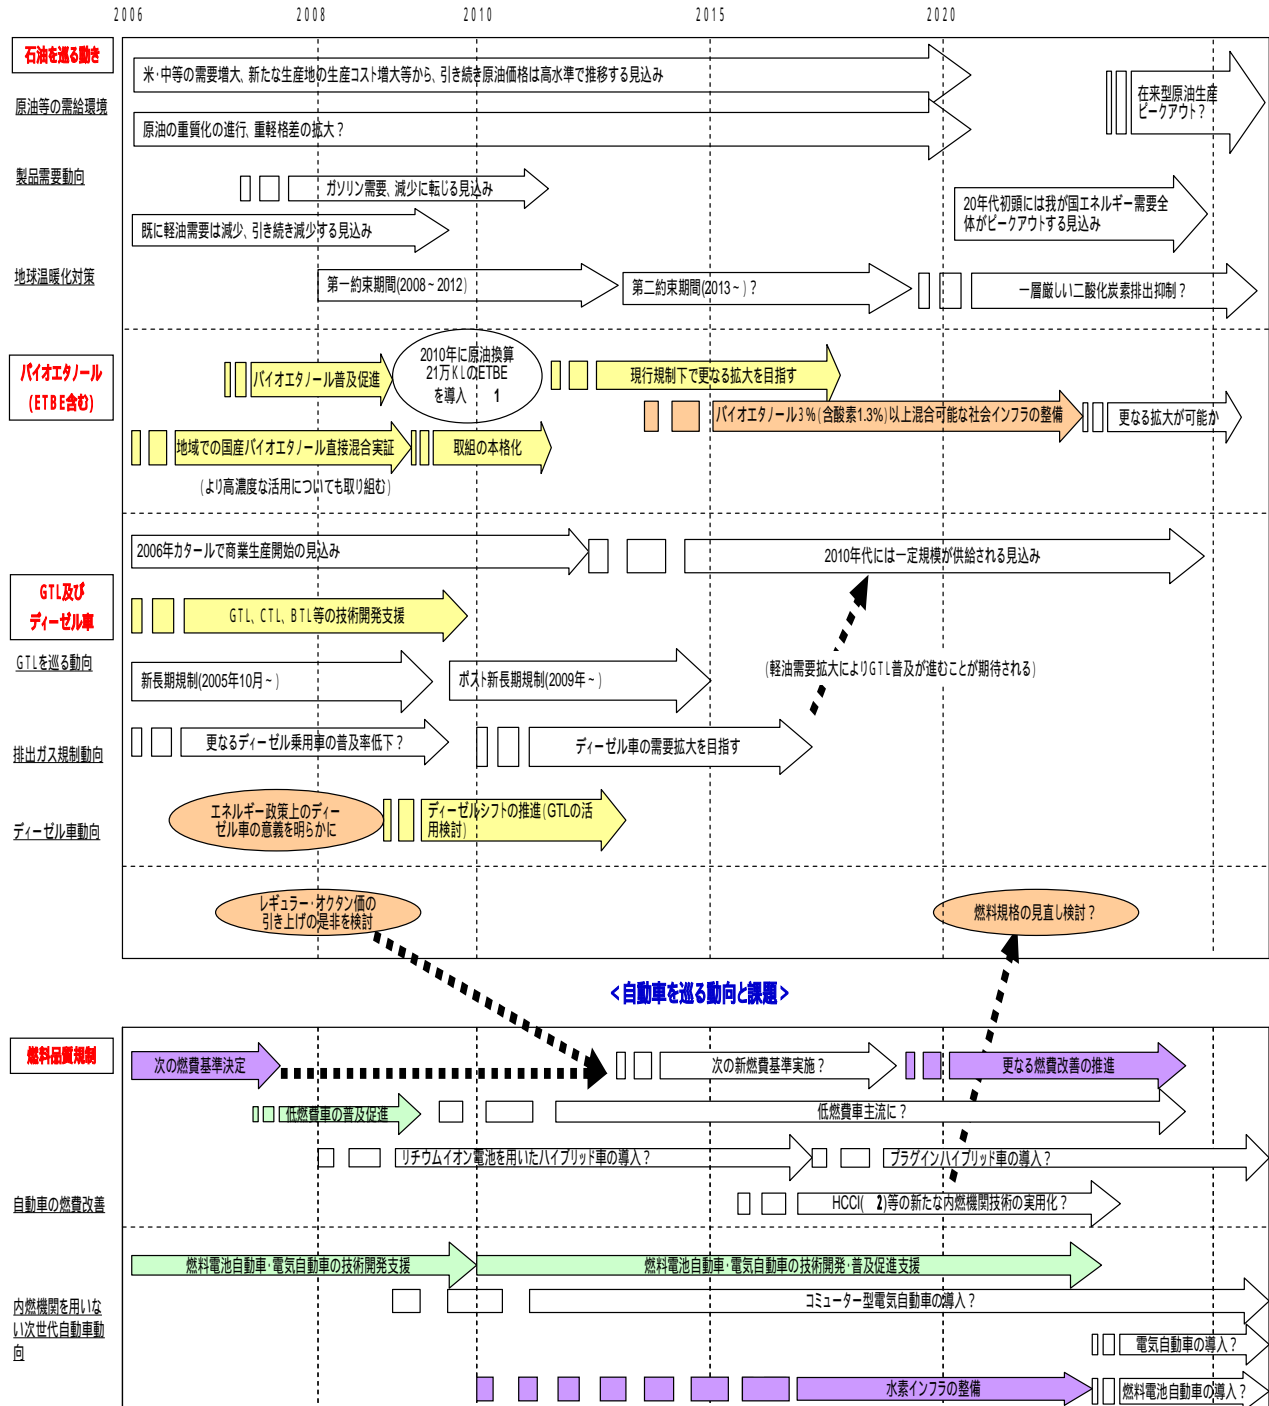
2006 2008 2010 2015 2020

石油を巡る動き

原油等の需給環境

米・中等の需要増大、新たな生産地の生産コスト増大等から、引き続き原油価格は高水準で推移する見込み

在来型原油生産ピークアウト？

原油の重質化の進行、重軽格差の拡大？

製品需要動向

ガソリン需要、減少に転じる見込み

既に軽油需要は減少、引き続き減少する見込み

20年代初頭には我が国エネルギー需要全体がピークアウトする見込み

地球温暖化対策

第一約束期間(2008～2012)

第二約束期間(2013～)？

一層厳しい二酸化炭素排出抑制？

バイオエタノール(ETBE含む)

バイオエタノール普及促進

2010年に原油換算21万KLのETBEを導入

現行規制下で更なる拡大を目指す

バイオエタノール3％(含酸素1.3％)以上混合可能な社会インフラの整備

更なる拡大が可能か

地域での国産バイオエタノール直接混合実証

取組の本格化

(より高濃度な活用についても取り組む)

GTL及びディーゼル車

GTLを巡る動向

2006年カタールで商業生産開始の見込み

2010年代には一定規模が供給される見込み

GTL、CTL、BTL等の技術開発支援

(軽油需要拡大によりGTL普及が進むことが期待される)

排出ガス規制動向

新長期規制(2005年10月～)

ポスト新長期規制(2009年～)

ディーゼル車動向

更なるディーゼル乗用車の普及率低下？

ディーゼル車の需要拡大を目指す

エネルギー政策上のディーゼル車の意義を明らかに

ディーゼルシフトの推進(GTLの活用検討)

レギュラー・オクタン価の引き上げの是非を検討

燃料規格の見直し検討？

＜自動車を巡る動向と課題＞

燃料品質規制

次の燃費基準決定

次の新燃費基準実施？

更なる燃費改善の推進

低燃費車の普及促進

低燃費車主流に？

リチウムイオン電池を用いたハイブリッド車の導入？

プラグインハイブリッド車の導入？

自動車の燃費改善

HCCI( 2)等の新たな内燃機関技術の実用化？

燃料電池自動車・電気自動車の技術開発支援

燃料電池自動車・電気自動車の技術開発・普及促進支援

内燃機関を用いない次世代自動車動向

コミューター型電気自動車の導入？

電気自動車の導入？

水素インフラの整備

燃料電池自動車の導入？